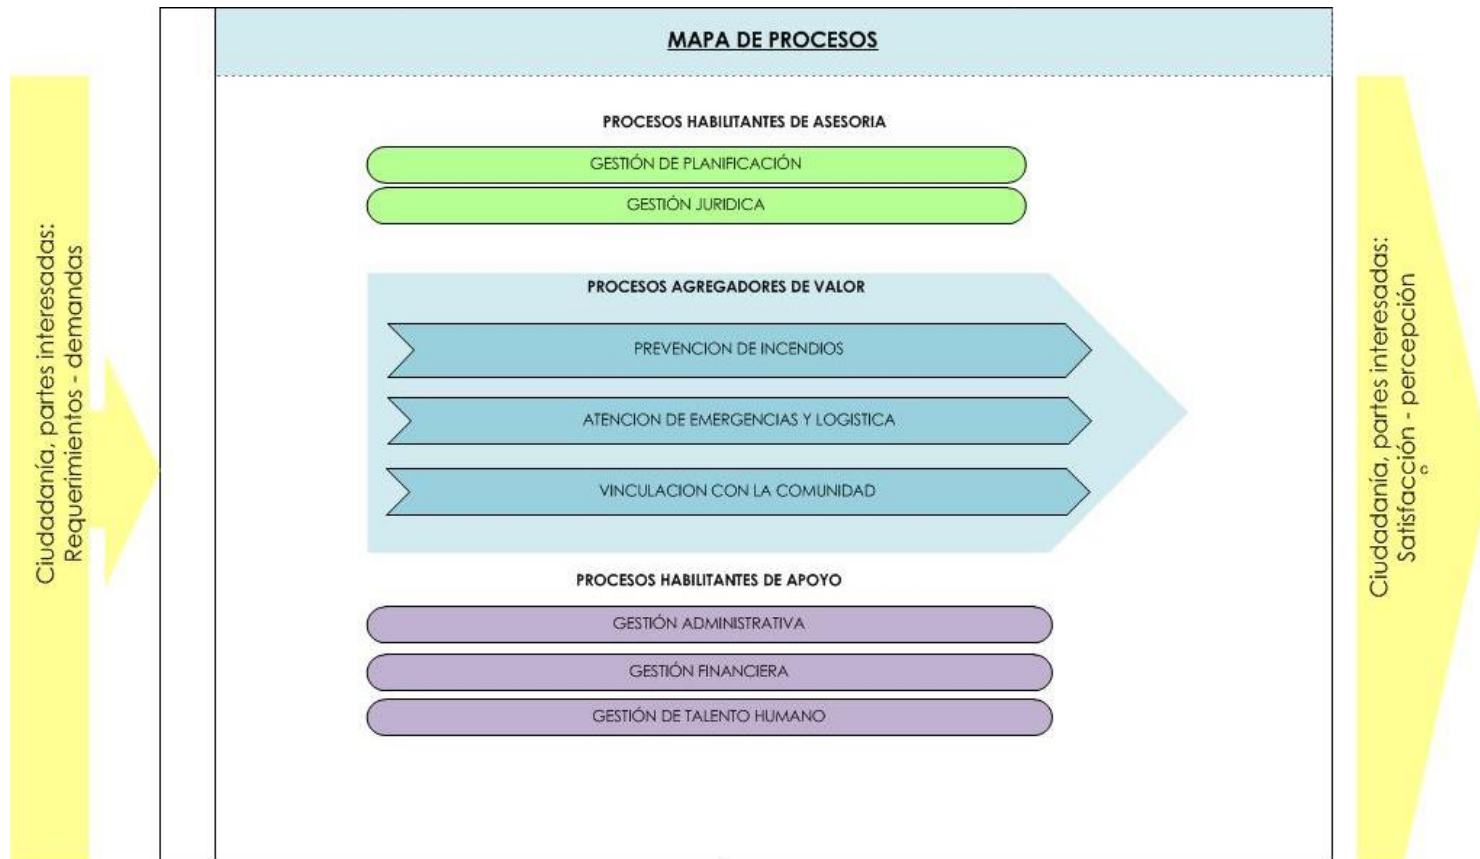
Ciudadanía, partes interesadas: Requerimientos - demandas

MAPA DE PROCESOS

PROCESOS HABILITANTES DE ASESORIA

GESTIÓN DE PLANIFICACIÓN

GESTIÓN JURIDICA

PROCESOS AGREGADORES DE VALOR

PREVENCION DE INCENDIOS

ATENCION DE EMERGENCIAS Y LOGISTICA

VINCULACION CON LA COMUNIDAD

PROCESOS HABILITANTES DE APOYO

GESTIÓN ADMINISTRATIVA

GESTIÓN FINANCIERA

GESTIÓN DE TALENTO HUMANO

Ciudadanía, partes interesadas: Satisfacción - percepción